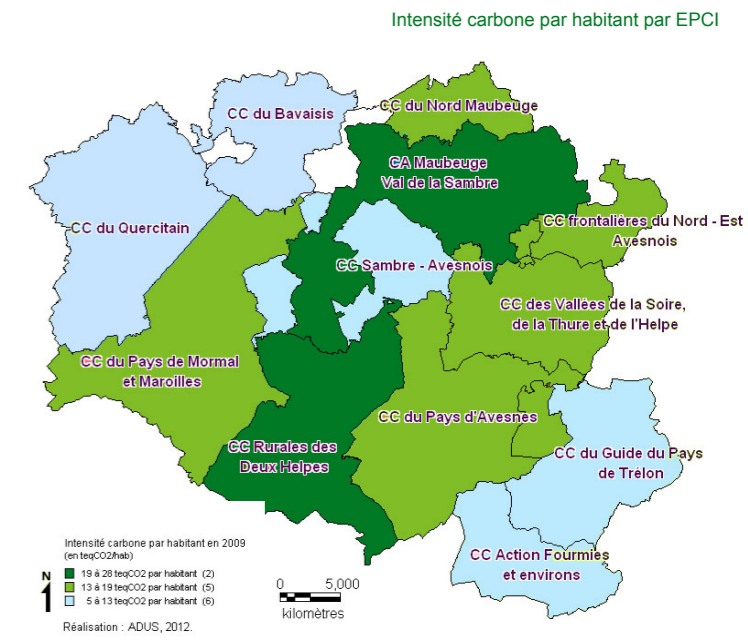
Intensité carbone par habitant par EPCI

CC du Bavaisis

CC du Nord Maubeuge

CA Maubeuge Val de la Sambre

CC du Quercitain

CC frontalières du Nord - Est Avesnois

CC Sambre - Avesnois

CC des Vallées de la Soire, de la Thure et de l'Helpe

CC du Pays de Mormal et Maroilles

CC du Pays d'Avesnes

CC Rurales des Deux Helpes

CC du Guide du Pays de Trélon

CC Action Fourmies et environs

Intensité carbone par habitant en 2009 (en teqCO2/hab)

19 à 28 teqCO2 par habitant (2)

13 à 19 teqCO2 par habitant (5)

5 à 13 teqCO2 par habitant (6)

N

0 5,000

kilomètres

Réalisation : ADUS, 2012.